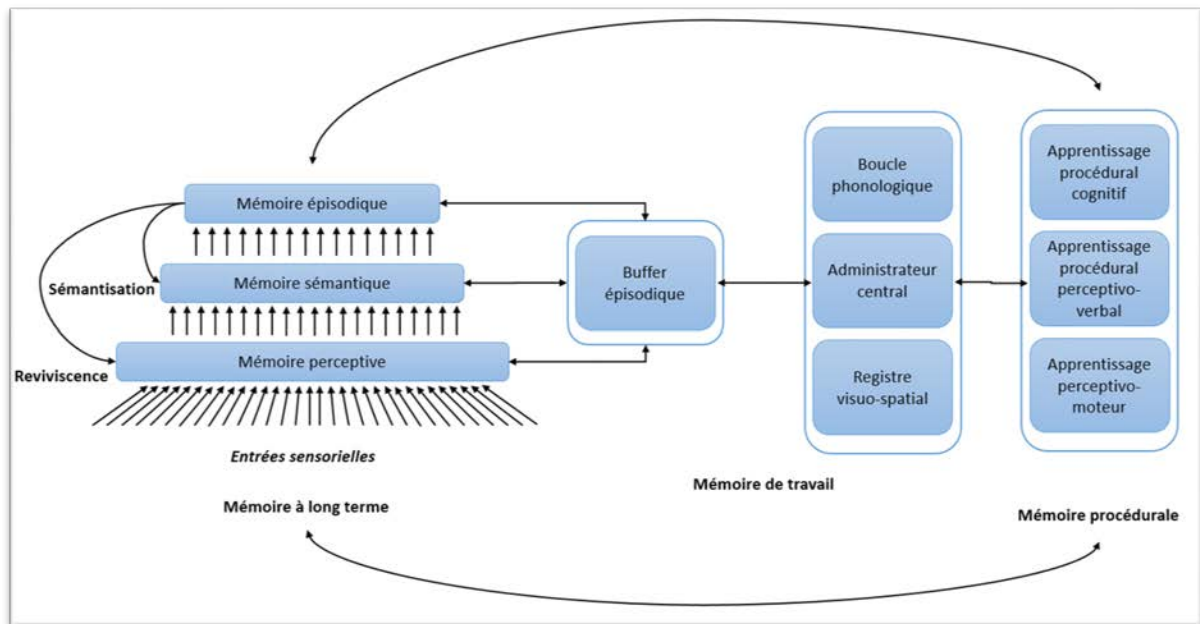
Mémoire épisodique

Sémantisation

Mémoire sémantique

Reviviscence

Mémoire perceptive

Entrées sensorielles

Mémoire à long terme

Buffer épisodique

Boucle phonologique

Administrateur central

Registre visuo-spatial

Mémoire de travail

Apprentissage procédural cognitif

Apprentissage procédural perceptivo-verbal

Apprentissage perceptivo-moteur

Mémoire procédurale